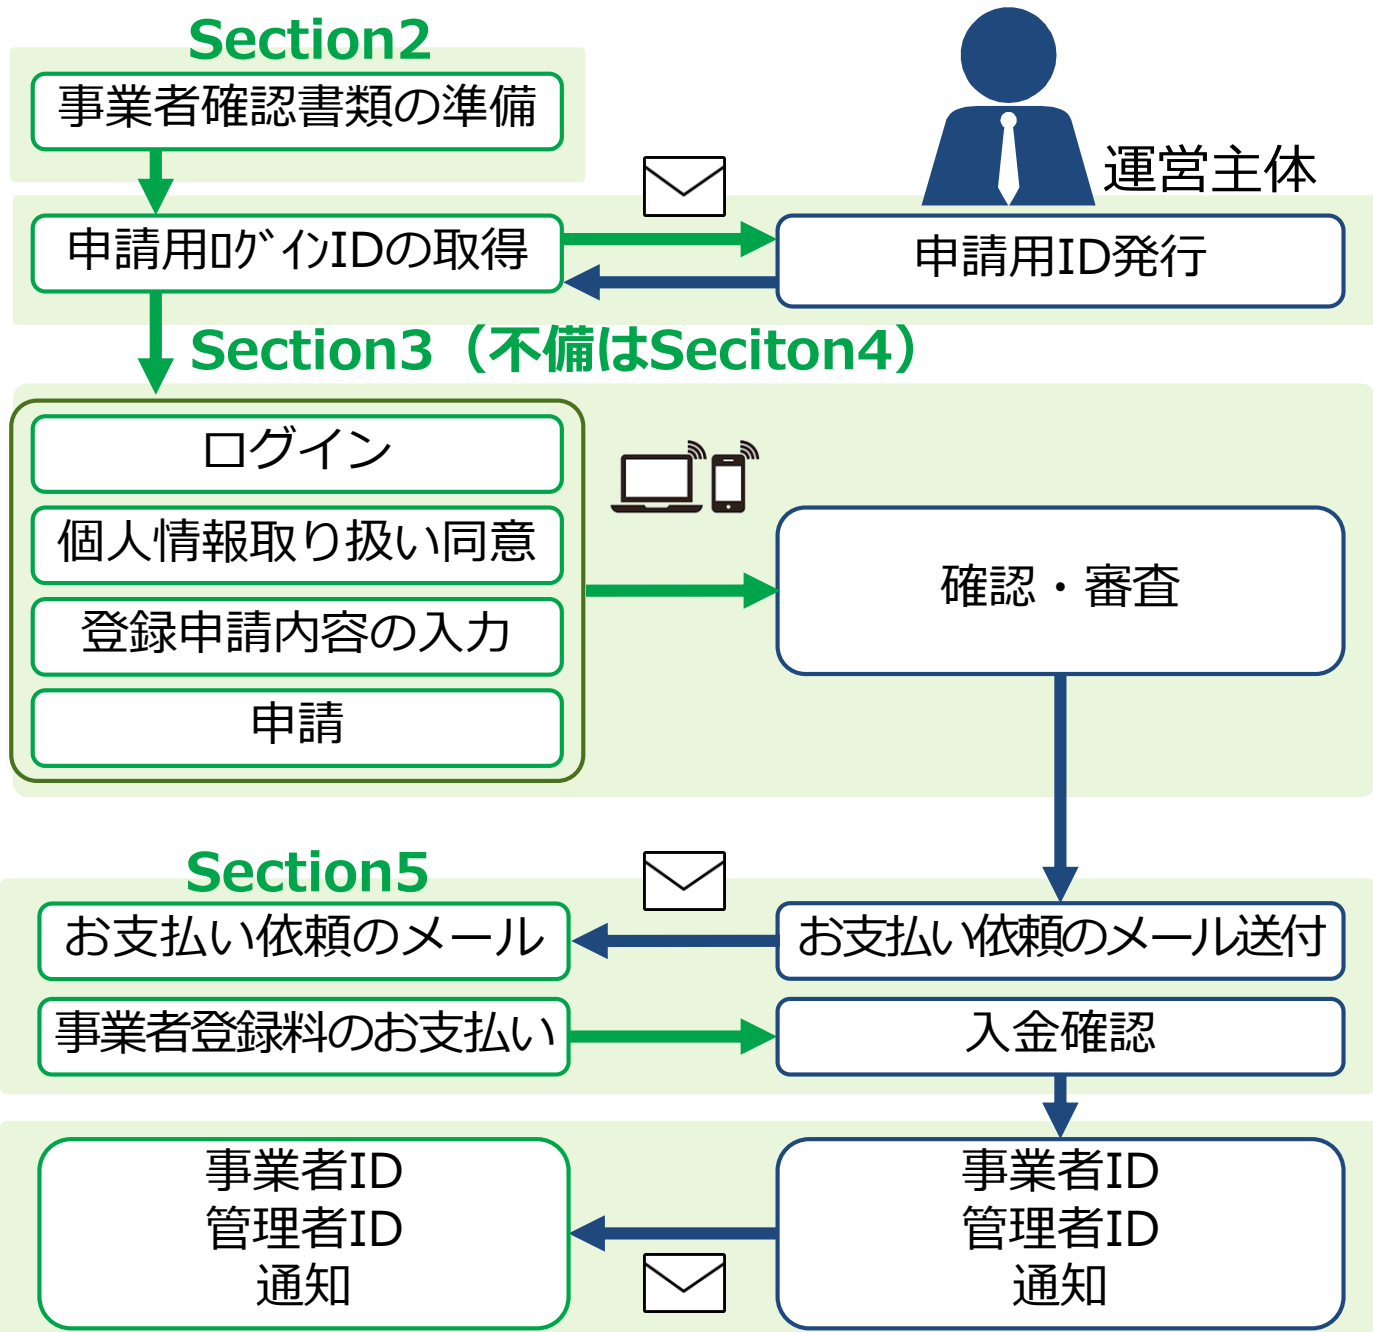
Section2
事業者確認書類の準備

運営主体

申請用ﾛｸﾞｲﾝIDの取得

申請用ID発行

Section3（不備はSeciton4）

ログイン

個人情報取り扱い同意

登録申請内容の入力

申請

確認・審査

Section5

お支払い依頼のメール

お支払い依頼のメール送付

事業者登録料のお支払い

入金確認

事業者ID
管理者ID
通知

事業者ID
管理者ID
通知